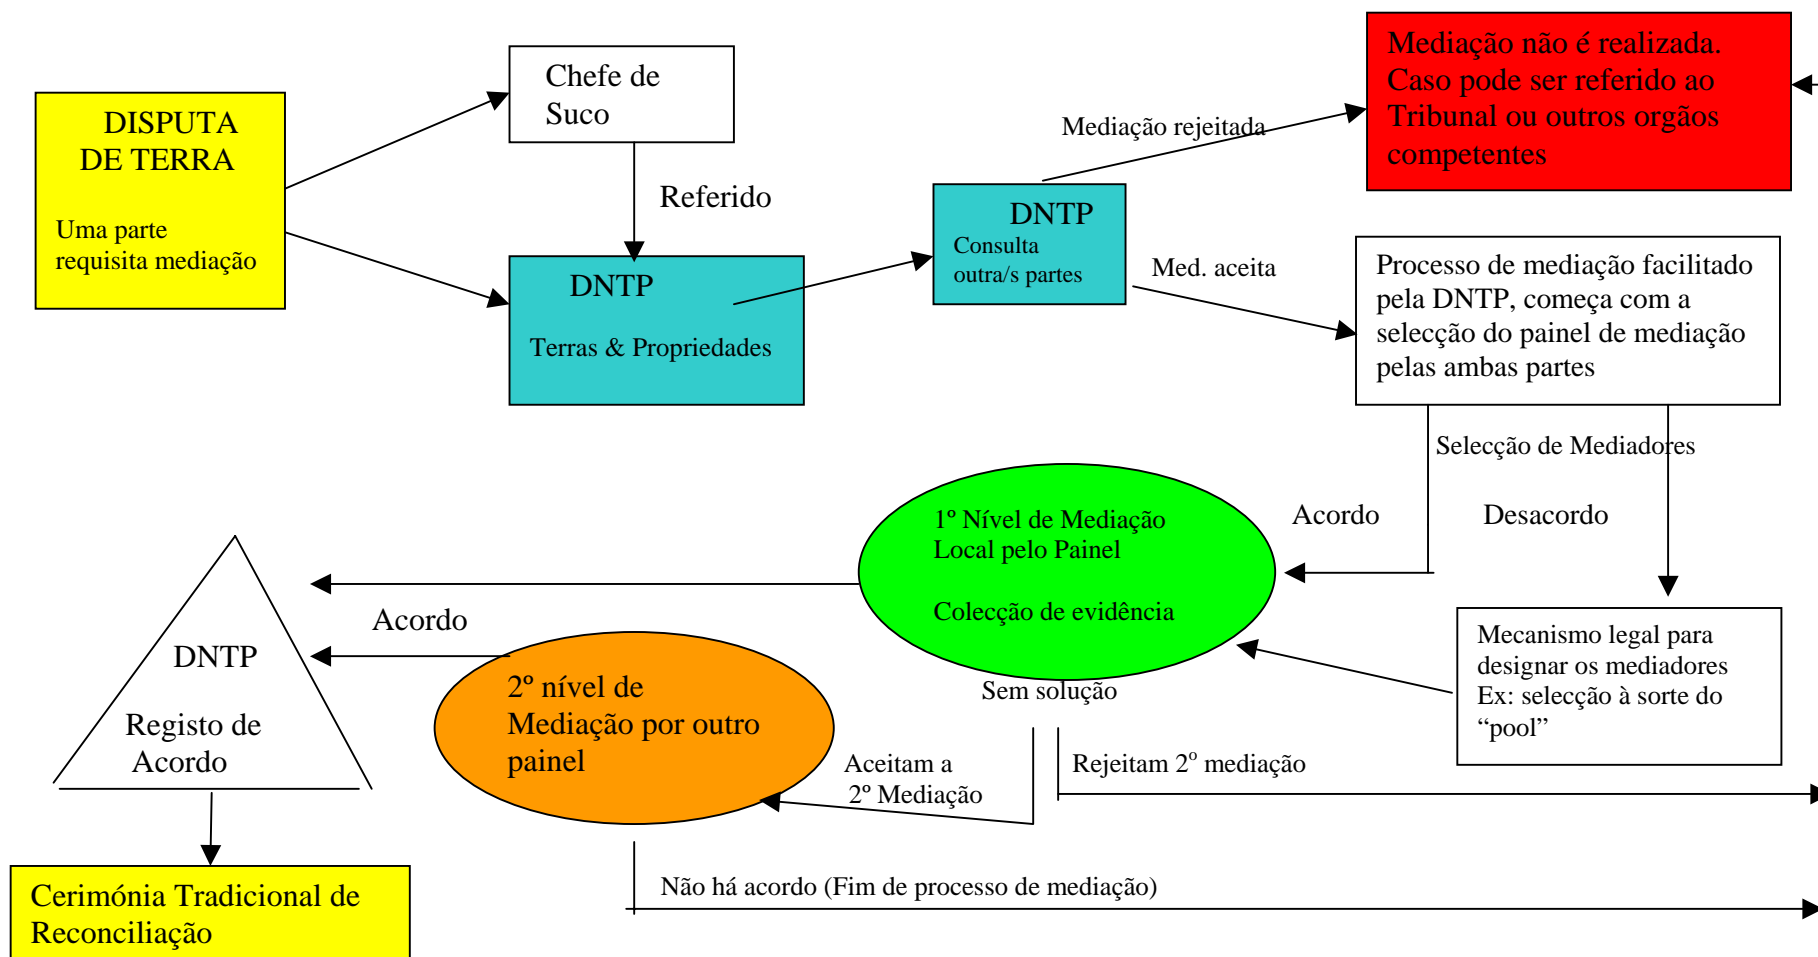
DISPUTA DE TERRA

Uma parte requisita mediação

Chefe de Suco

Referido

DNTP

Terras & Propriedades

DNTP
Consulta outra/s partes

Mediação rejeitada

Mediação não é realizada. Caso pode ser referido ao Tribunal ou outros orgãos competentes

Med. aceita

Processo de mediação facilitado pela DNTP, começa com a selecção do painel de mediação pelas ambas partes

Selecção de Mediadores

Acordo

Desacordo

1º Nível de Mediação Local pelo Painel

Colecção de evidência

Mecanismo legal para designar os mediadores Ex: selecção à sorte do "pool"

Acordo

DNTP

Registo de Acordo

2º nível de Mediação por outro painel

Sem solução

Aceitam a 2º Mediação

Rejeitam 2º mediação

Cerimónia Tradicional de Reconciliação

Não há acordo (Fim de processo de mediação)